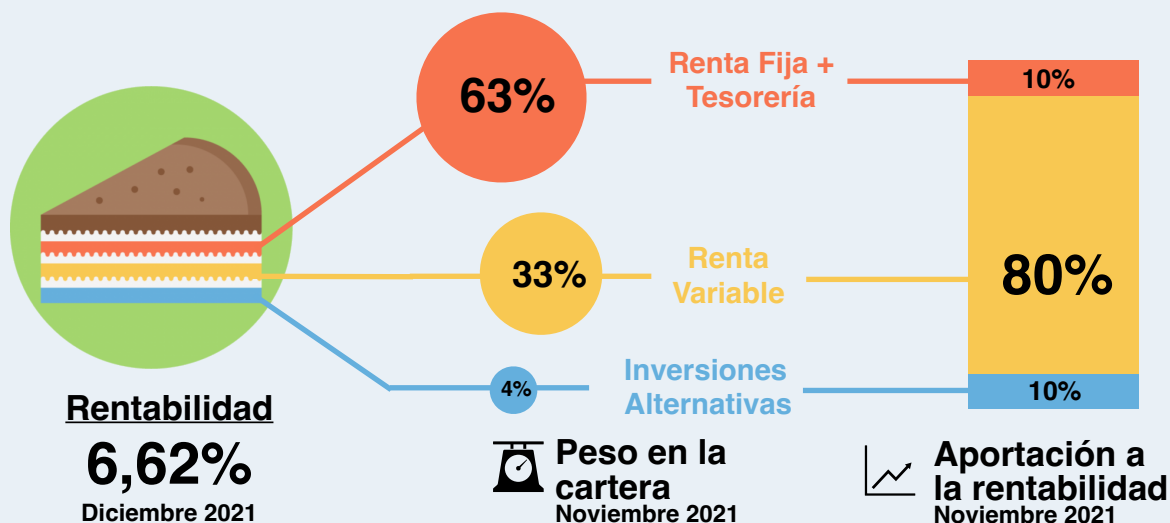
63%

Renta Fija + Tesorería

10%

33%

Renta Variable

80%

4%

Inversiones Alternativas

10%

Rentabilidad

6,62%

Diciembre 2021

Peso en la cartera

Noviembre 2021

Aportación a la rentabilidad

Noviembre 2021